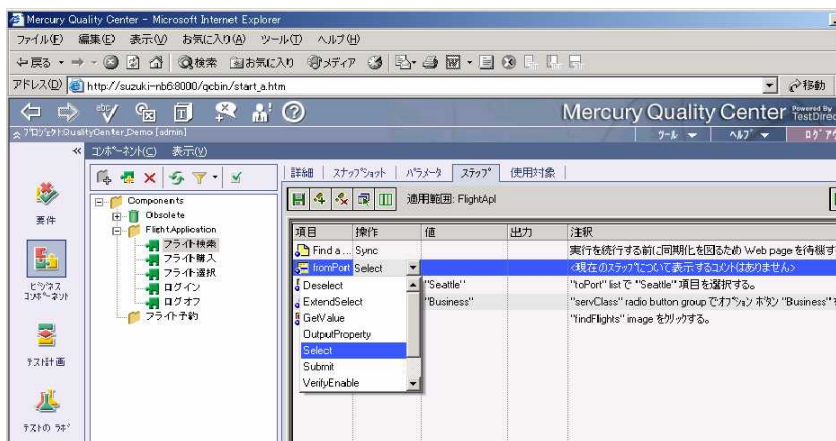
Mercury Quality Center - Microsoft Internet Explorer

ファイル(F) 編集(E) 表示(V) お気に入り(A) ツール(T) ヘルプ(H)

戻る 検索 お気に入り メディア

アドレス(D) http://suzuki-nb6:8000/qcbin/start_a.htm

移動

Mercury Quality Center Powered By TestDirector

プロジェクト:QualityCenter_Demo [admin]

ツール ヘルプ ログアウト

コンポーネント(C) 表示(V)

要件

ビジネス コンポーネント

テスト計画

テストのラボ

Components
Obsolete
FlightApplication
フライト検索
フライト購入
フライト選択
ログイン
ログオフ
フライト予約

詳細 | スナップショット | パラメータ | ステップ | 使用対象

適用範囲: FlightApl

| 項目 | 操作 | 値 | 出力 | 注釈 |
|---|---|---|---|---|
| Find a ... | Sync | | | 実行を続行する前に同期化を図るため Web page を待機す |
| fromPort | Select | | | <現在のステップについて表示するコメントはありません> |
| | | "Seattle" | | "toPort" list で "Seattle" 項目を選択する。 |
| | | "Business" | | "servClass" radio button group でオプション ボタン "Business" を |
| | | | | "findFlights" image をクリックする。 |

Deselect
ExtendSelect
GetValue
OutputProperty
Select
Submit
VerifyEnable